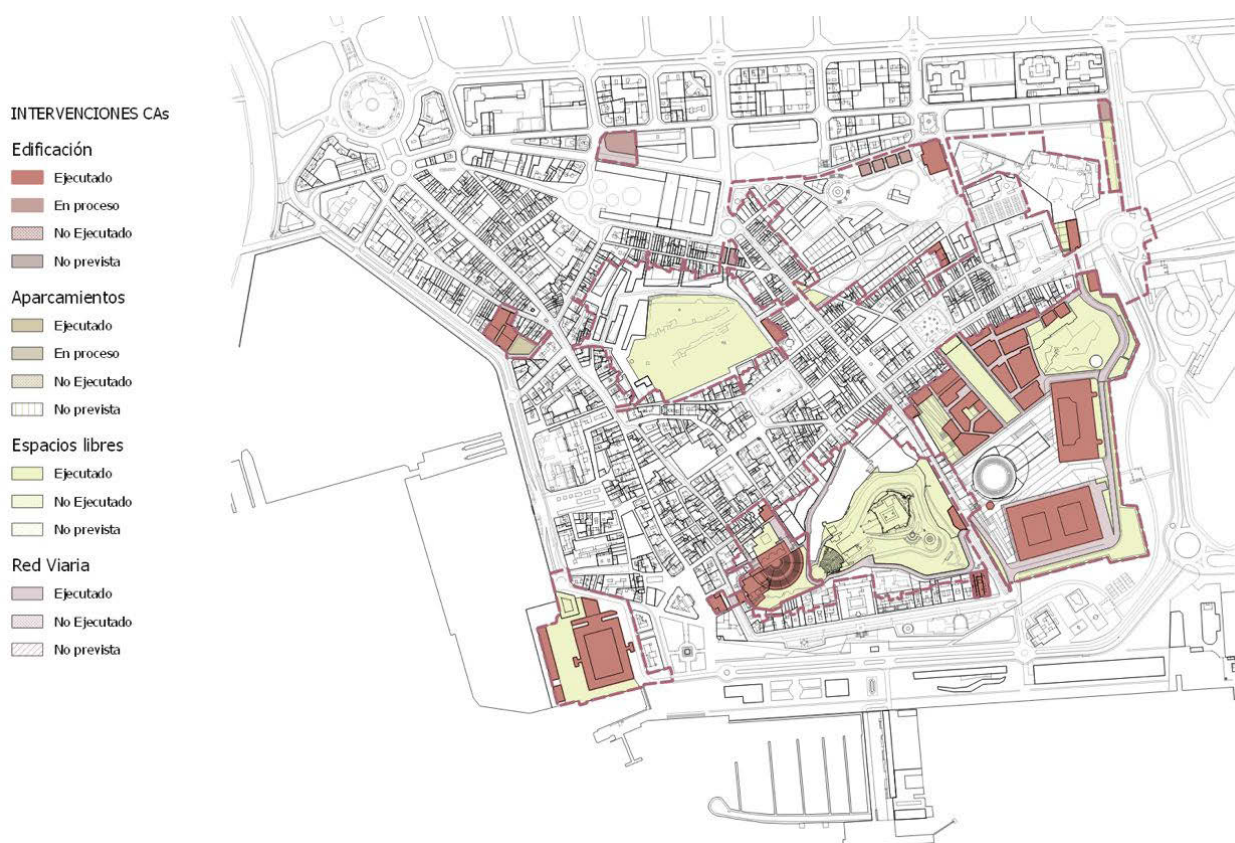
INTERVENCIONES CAs

Edificación
Ejecutado
En proceso
No Ejecutado
No prevista

Aparcamientos
Ejecutado
En proceso
No Ejecutado
No prevista

Espacios libres
Ejecutado
No Ejecutado
No prevista

Red Viaria
Ejecutado
No Ejecutado
No prevista